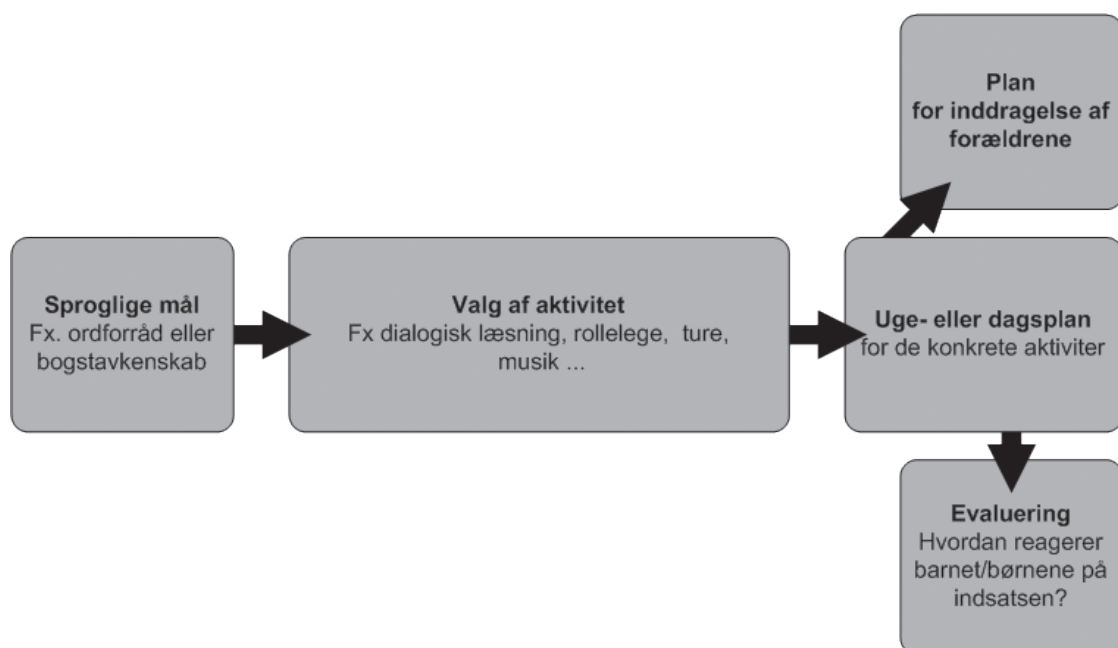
Sproglige mål
Fx. ordforråd eller bogstavkenskab

Valg af aktivitet
Fx dialogisk læsning, rollelege, ture, musik ...

Uge- eller dagsplan
for de konkrete aktiviter

Plan
for inddragelse af forældrene

Evaluering
Hvordan reagerer barnet/børnene på indsatsen?